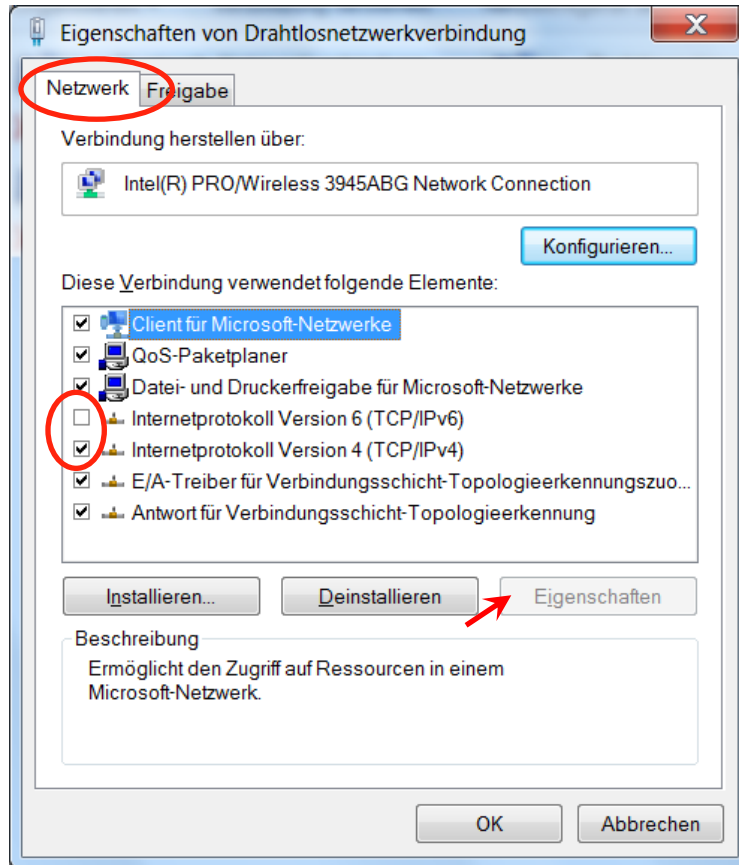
Eigenschaften von Drahtlosnetzwerkverbindung

Netzwerk
Freigabe

Verbindung herstellen über:

Intel(R) PRO/Wireless 3945ABG Network Connection

Konfigurieren...

Diese Verbindung verwendet folgende Elemente:

Client für Microsoft-Netzwerke
QoS-Paketplaner
Datei- und Druckerfreigabe für Microsoft-Netzwerke
Internetprotokoll Version 6 (TCP/IPv6)
Internetprotokoll Version 4 (TCP/IPv4)
E/A-Treiber für Verbindungsschicht-Topologieerkennungszuo...
Antwort für Verbindungsschicht-Topologieerkennung

Installieren...
Deinstallieren
Eigenschaften

Beschreibung
Ermöglicht den Zugriff auf Ressourcen in einem Microsoft-Netzwerk.

OK
Abbrechen